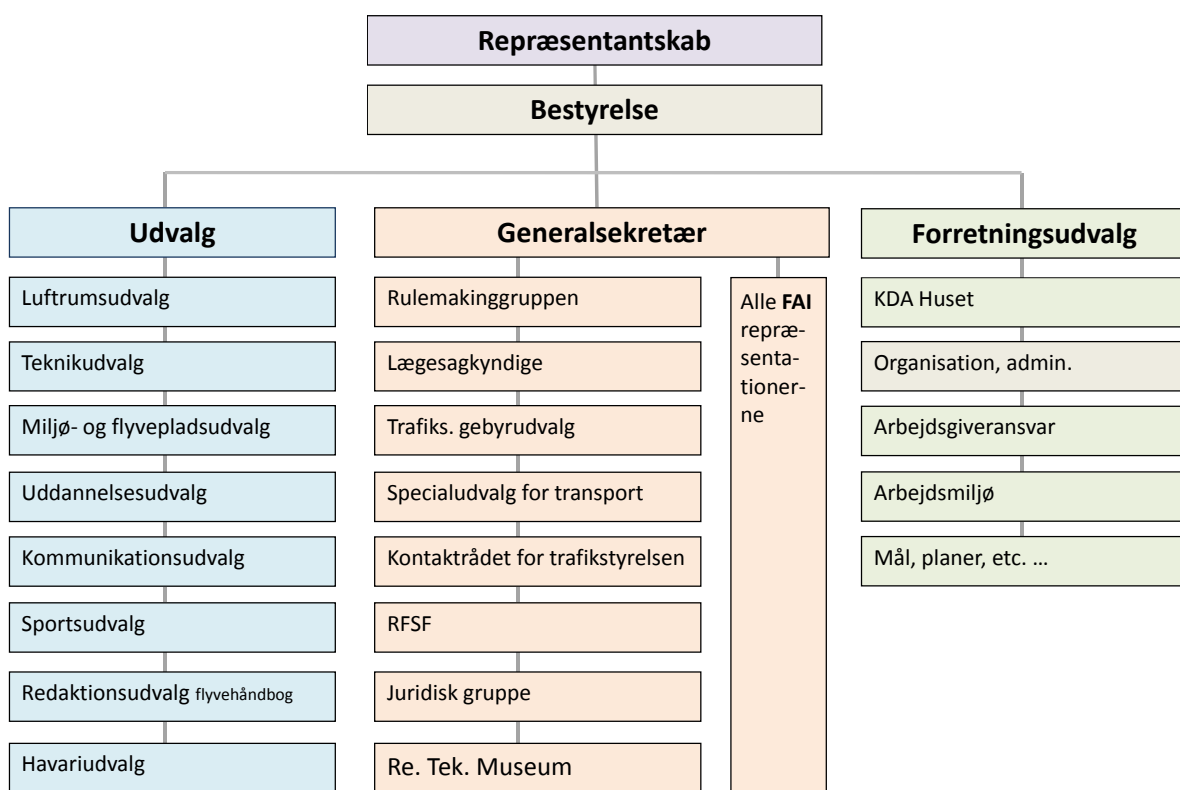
Repræsentantskab

Bestyrelse

Udvalg

Luftrumsudvalg

Teknikudvalg

Miljø- og flyvepladsudvalg

Uddannelsesudvalg

Kommunikationsudvalg

Sportsudvalg

Redaktionsudvalg flyvehåndbog

Havariudvalg

Generalsekretær

Rulemakinggruppen

Lægesagkyndige

Trafiks. gebyrudvalg

Specialudvalg for transport

Kontaktrådet for trafikstyrelsen

RFSF

Juridisk gruppe

Re. Tek. Museum

Alle **FAI** repræsentationerne

Forretningsudvalg

KDA Huset

Organisation, admin.

Arbejdsgiveransvar

Arbejdsmiljø

Mål, planer, etc. …